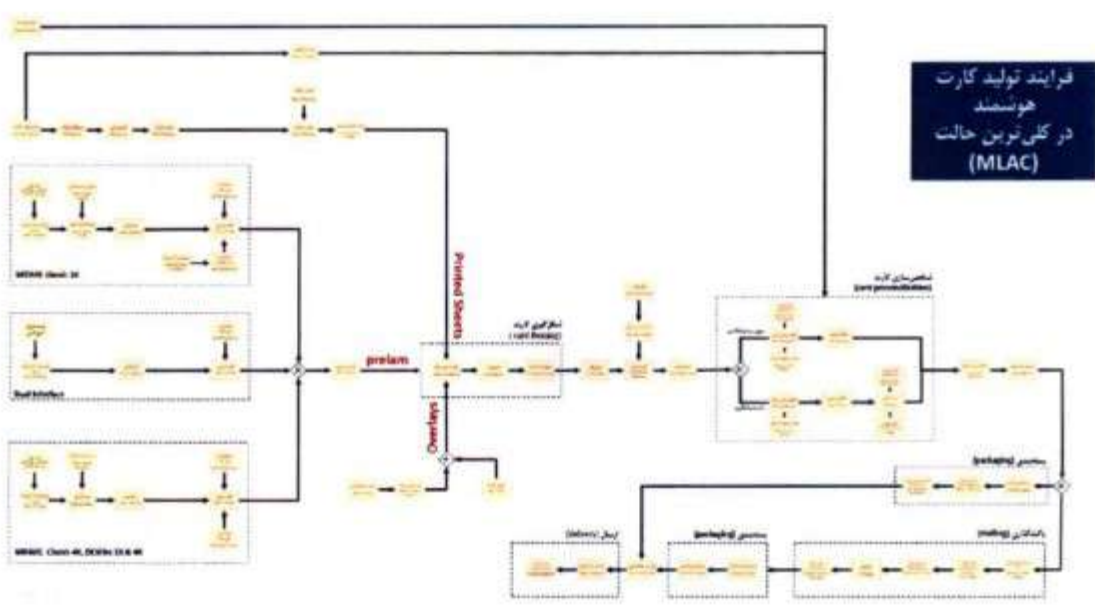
فرایند تولید کارت هوشمند در کلی‌ترین حالت (MLAC)

Printed Sheets

prelam

Overlays

MIFARE Classic 1K

Dual Interface

MIFARE Classic 4K, DESFire EV1 4K

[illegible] (card finishing)

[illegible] (card personalization)

بسته‌بندی (packaging)

بسته‌بندی (packaging)

نامه‌گذاری (mailing)

ارسال (delivery)